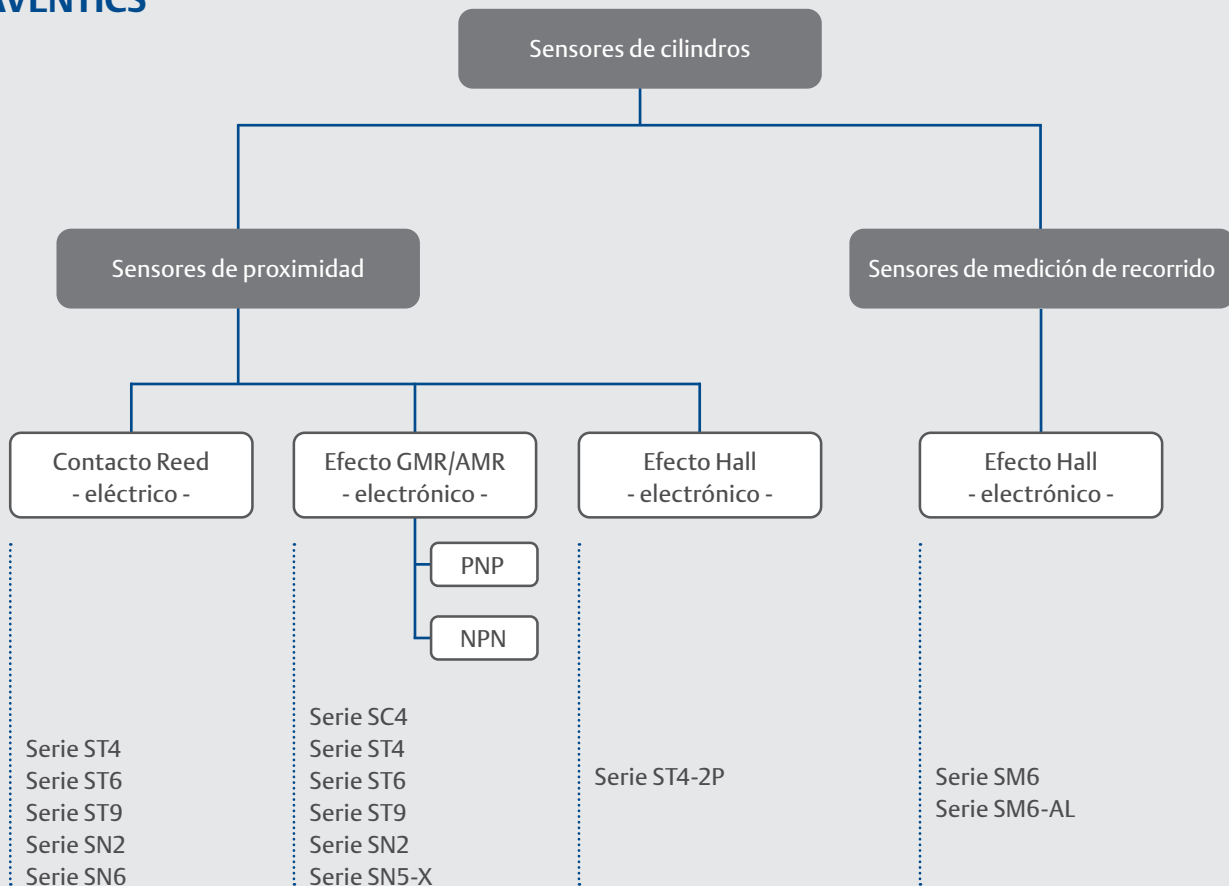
AVENTICS

Sensores de cilindros

Sensores de proximidad

Sensores de medición de recorrido

Contacto Reed
- eléctrico -

Efecto GMR/AMR
- electrónico -

PNP

NPN

Efecto Hall
- electrónico -

Efecto Hall
- electrónico -

Serie ST4
Serie ST6
Serie ST9
Serie SN2
Serie SN6

Serie SC4
Serie ST4
Serie ST6
Serie ST9
Serie SN2
Serie SN5-X

Serie ST4-2P

Serie SM6
Serie SM6-AL